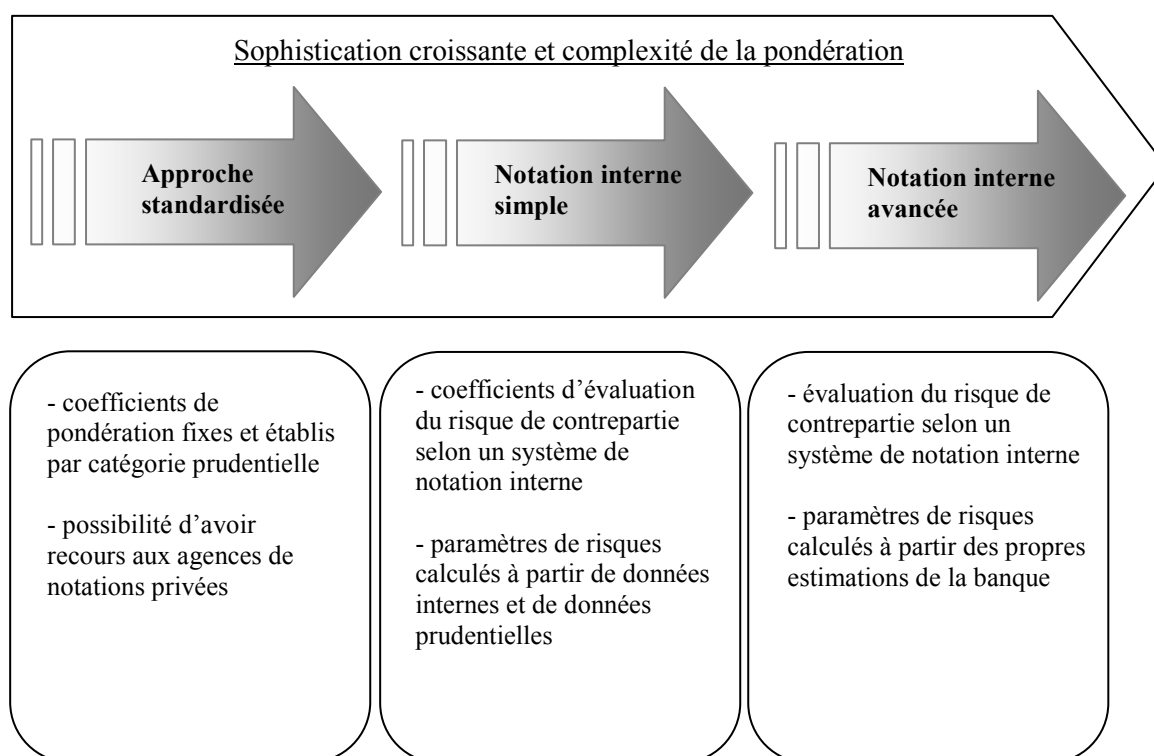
Sophistication croissante et complexité de la pondération

Approche standardisée

Notation interne simple

Notation interne avancée

- coefficients de pondération fixes et établis par catégorie prudentielle

- possibilité d'avoir recours aux agences de notations privées

- coefficients d'évaluation du risque de contrepartie selon un système de notation interne

- paramètres de risques calculés à partir de données internes et de données prudentielles

- évaluation du risque de contrepartie selon un système de notation interne

- paramètres de risques calculés à partir des propres estimations de la banque